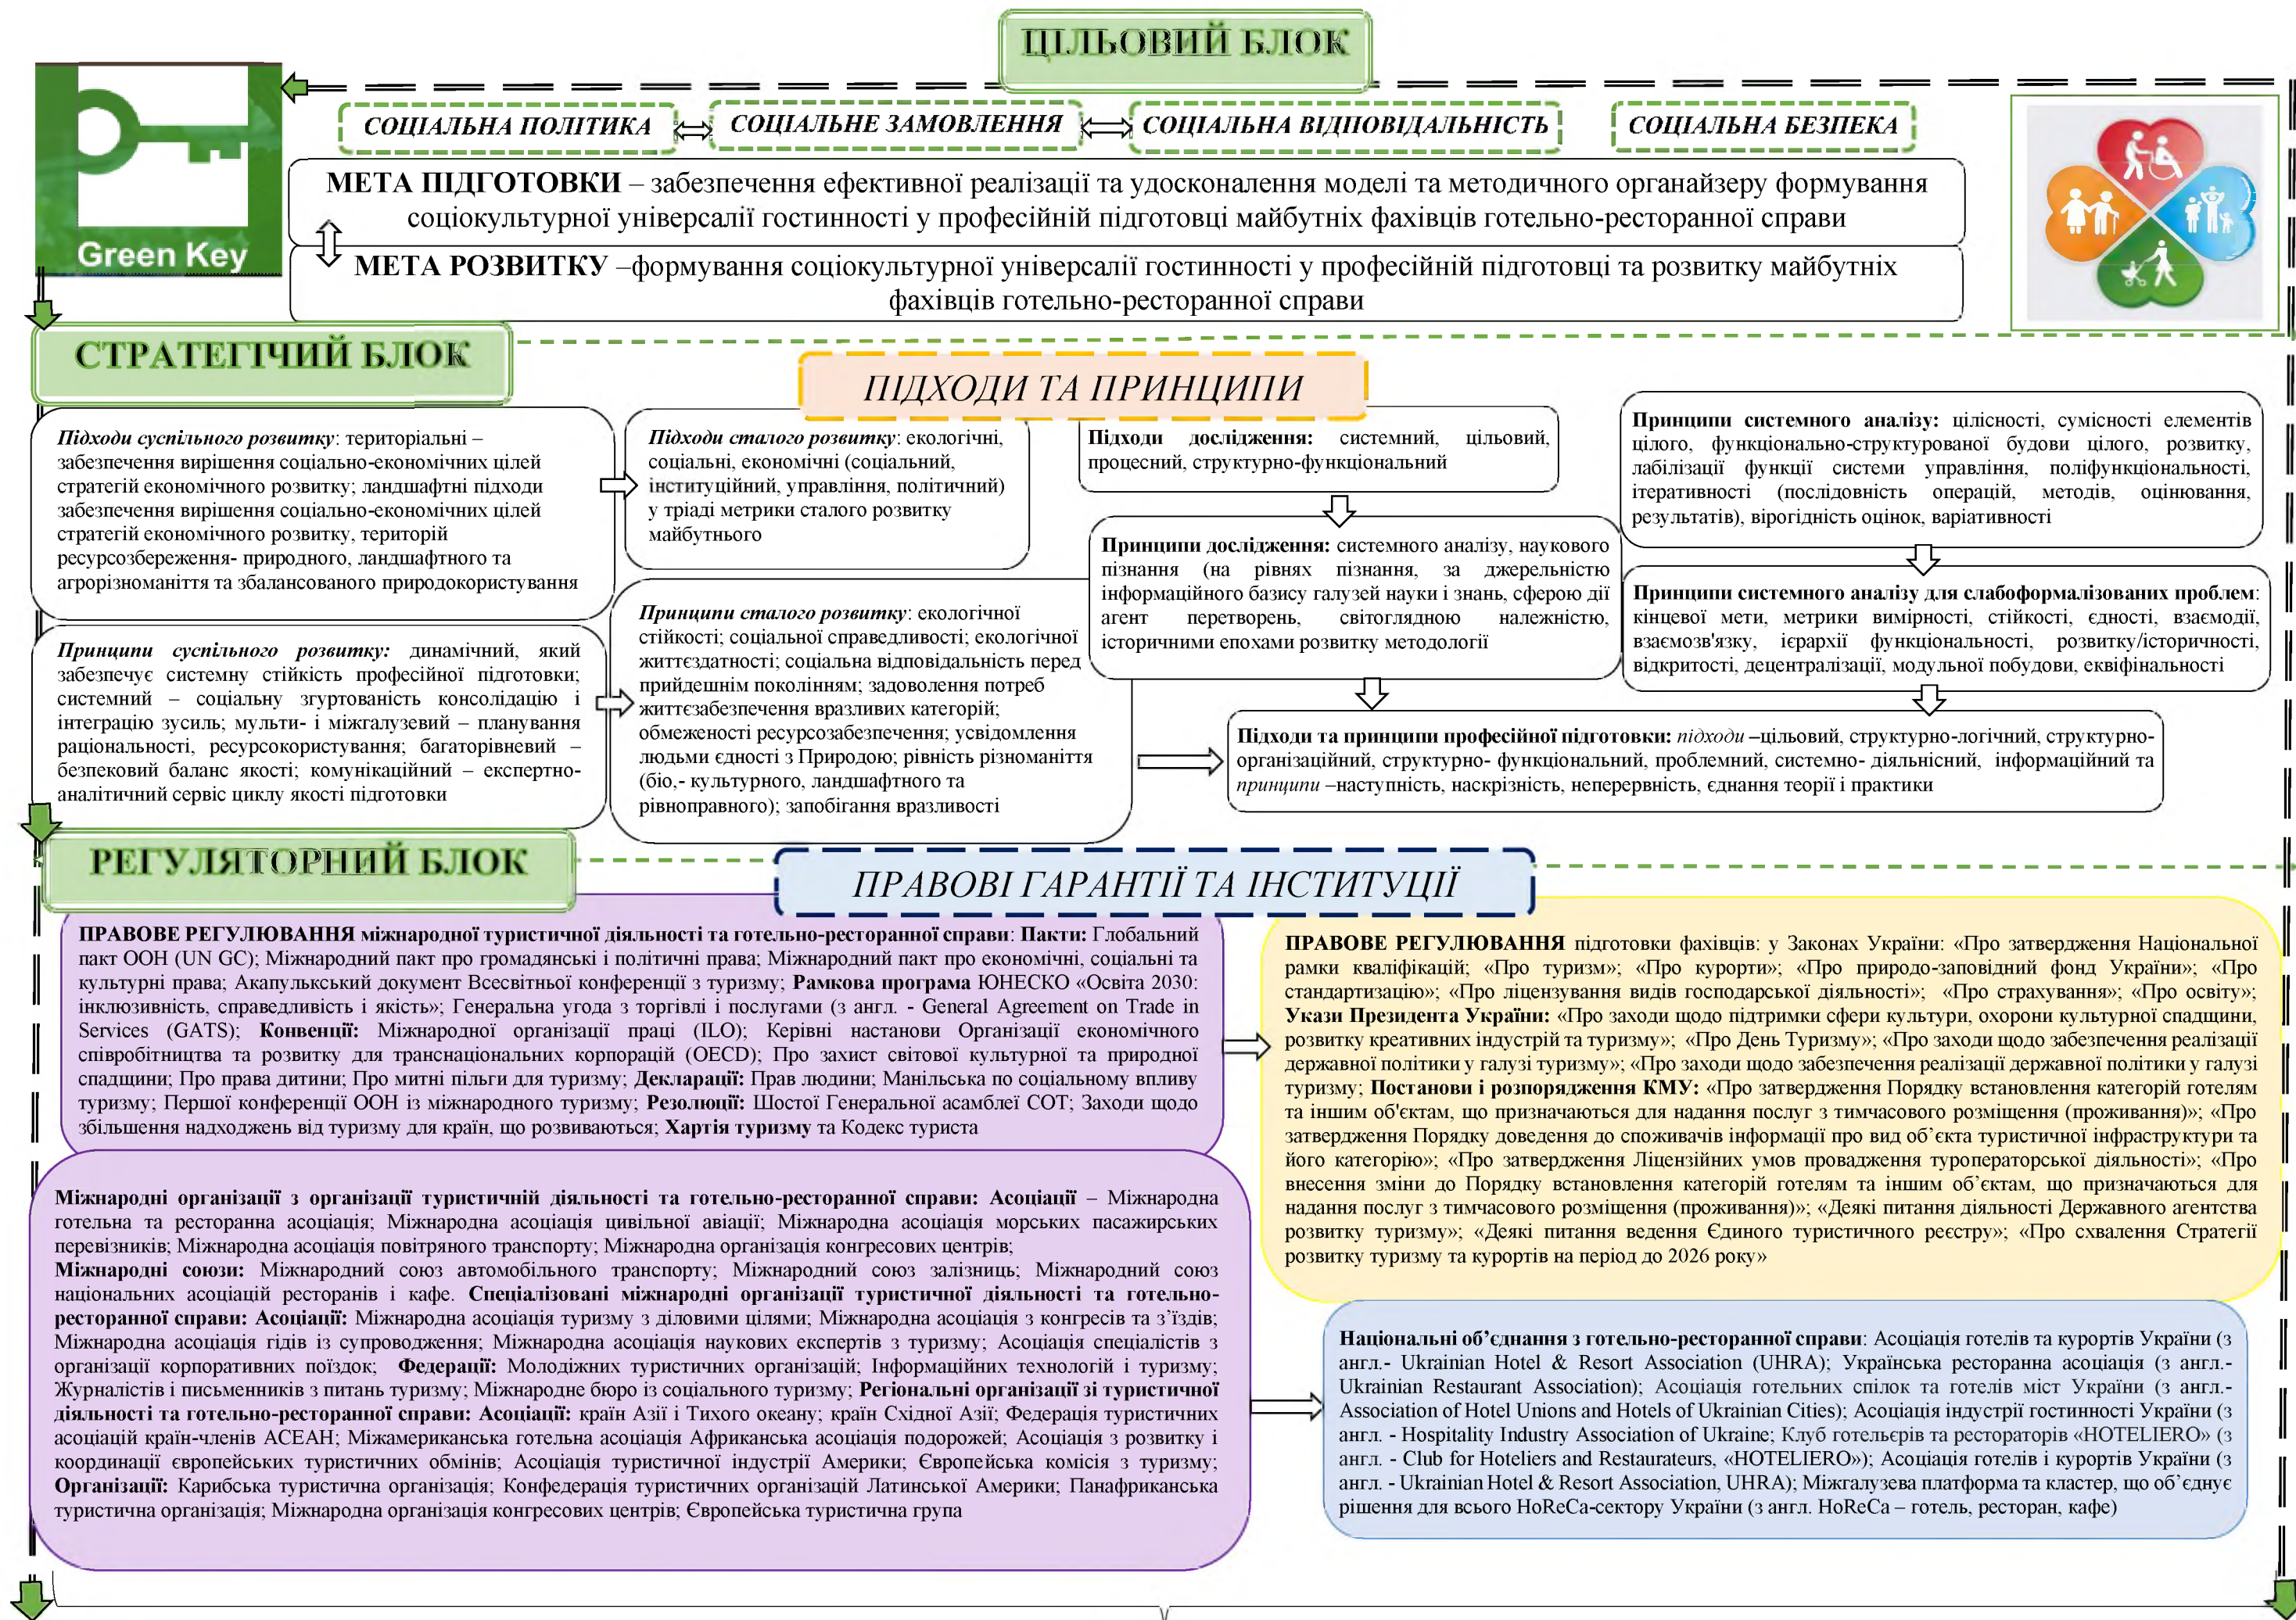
ЦІЛЬОВИЙ БЛОК

Green Key

СОЦІАЛЬНА ПОЛІТИКА

СОЦІАЛЬНЕ ЗАМОВЛЕННЯ

СОЦІАЛЬНА ВІДПОВІДАЛЬНІСТЬ

СОЦІАЛЬНА БЕЗПЕКА

МЕТА ПІДГОТОВКИ – забезпечення ефективної реалізації та удосконалення моделі та методичного органайзеру формування соціокультурної універсалії гостинності у професійній підготовці майбутніх фахівців готельно-ресторанної справи

МЕТА РОЗВИТКУ –формування соціокультурної універсалії гостинності у професійній підготовці та розвитку майбутніх фахівців готельно-ресторанної справи

СТРАТЕГІЧНИЙ БЛОК

ПІДХОДИ ТА ПРИНЦИПИ

Підходи суспільного розвитку: територіальні – забезпечення вирішення соціально-економічних цілей стратегій економічного розвитку; ландшафтні підходи забезпечення вирішення соціально-економічних цілей стратегій економічного розвитку, територій ресурсозбереження- природного, ландшафтного та агрорізноманіття та збалансованого природокористування

Підходи сталого розвитку: екологічні, соціальні, економічні (соціальний, інституційний, управління, політичний) у тріаді метрики сталого розвитку майбутнього

Підходи дослідження: системний, цільовий, процесний, структурно-функціональний

Принципи системного аналізу: цілісності, сумісності елементів цілого, функціонально-структурованої будови цілого, розвитку, лабілізації функції системи управління, поліфункціональності, ітеративності (послідовність операцій, методів, оцінювання, результатів), вірогідність оцінок, варіативності

Принципи дослідження: системного аналізу, наукового пізнання (на рівнях пізнання, за джерельністю інформаційного базису галузей науки і знань, сферою дії агент перетворень, світоглядною належністю, історичними епохами розвитку методології

Принципи системного аналізу для слабоформалізованих проблем: кінцевої мети, метрики вимірності, стійкості, єдності, взаємодії, взаємозв'язку, ієрархії функціональності, розвитку/історичності, відкритості, децентралізації, модульної побудови, еквіфінальності

Принципи суспільного розвитку: динамічний, який забезпечує системну стійкість професійної підготовки; системний – соціальну згуртованість консолідацію і інтеграцію зусиль; мульти- і міжгалузевий – планування раціональності, ресурсокористування; багаторівневий – безпековий баланс якості; комунікаційний – експертно-аналітичний сервіс циклу якості підготовки

Принципи сталого розвитку: екологічної стійкості; соціальної справедливості; екологічної життєздатності; соціальна відповідальність перед прийдешнім поколінням; задоволення потреб життєзабезпечення вразливих категорій; обмеженості ресурсозабезпечення; усвідомлення людьми єдності з Природою; рівність різноманіття (біо,- культурного, ландшафтного та рівноправного); запобігання вразливості

Підходи та принципи професійної підготовки: підходи –цільовий, структурно-логічний, структурно-організаційний, структурно- функціональний, проблемний, системно- діяльнісний, інформаційний та принципи –наступність, наскрізність, неперервність, єднання теорії і практики

РЕГУЛЯТОРНИЙ БЛОК

ПРАВОВІ ГАРАНТІЇ ТА ІНСТИТУЦІЇ

ПРАВОВЕ РЕГУЛЮВАННЯ міжнародної туристичної діяльності та готельно-ресторанної справи: Пакти: Глобальний пакт ООН (UN GC); Міжнародний пакт про громадянські і політичні права; Міжнародний пакт про економічні, соціальні та культурні права; Акапулькський документ Всесвітньої конференції з туризму; Рамкова програма ЮНЕСКО «Освіта 2030: інклюзивність, справедливість і якість»; Генеральна угода з торгівлі і послугами (з англ. - General Agreement on Trade in Services (GATS); Конвенції: Міжнародної організації праці (ILO); Керівні настанови Організації економічного співробітництва та розвитку для транснаціональних корпорацій (OECD); Про захист світової культурної та природної спадщини; Про права дитини; Про митні пільги для туризму; Декларації: Прав людини; Манільська по соціальному впливу туризму; Першої конференції ООН із міжнародного туризму; Резолюції: Шостої Генеральної асамблеї СОТ; Заходи щодо збільшення надходжень від туризму для країн, що розвиваються; Хартія туризму та Кодекс туриста

ПРАВОВЕ РЕГУЛЮВАННЯ підготовки фахівців: у Законах України: «Про затвердження Національної рамки кваліфікацій; «Про туризм»; «Про курорти»; «Про природо-заповідний фонд України»; «Про стандартизацію»; «Про ліцензування видів господарської діяльності»; «Про страхування»; «Про освіту»; Укази Президента України: «Про заходи щодо підтримки сфери культури, охорони культурної спадщини, розвитку креативних індустрій та туризму»; «Про День Туризму»; «Про заходи щодо забезпечення реалізації державної політики у галузі туризму»; «Про заходи щодо забезпечення реалізації державної політики у галузі туризму; Постанови і розпорядження КМУ: «Про затвердження Порядку встановлення категорій готелям та іншим об'єктам, що призначаються для надання послуг з тимчасового розміщення (проживання)»; «Про затвердження Порядку доведення до споживачів інформації про вид об'єкта туристичної інфраструктури та його категорію»; «Про затвердження Ліцензійних умов провадження туроператорської діяльності»; «Про внесення зміни до Порядку встановлення категорій готелям та іншим об'єктам, що призначаються для надання послуг з тимчасового розміщення (проживання)»; «Деякі питання діяльності Державного агентства розвитку туризму»; «Деякі питання ведення Єдиного туристичного реєстру»; «Про схвалення Стратегії розвитку туризму та курортів на період до 2026 року»

Міжнародні організації з організації туристичній діяльності та готельно-ресторанної справи: Асоціації – Міжнародна готельна та ресторанна асоціація; Міжнародна асоціація цивільної авіації; Міжнародна асоціація морських пасажирських перевізників; Міжнародна асоціація повітряного транспорту; Міжнародна організація конгресових центрів;
Міжнародні союзи: Міжнародний союз автомобільного транспорту; Міжнародний союз залізниць; Міжнародний союз національних асоціацій ресторанів і кафе. Спеціалізовані міжнародні організації туристичної та готельно-ресторанної справи: Асоціації: Міжнародна асоціація туризму з діловими цілями; Міжнародна асоціація з конгресів та з'їздів; Міжнародна асоціація гідів із супроводження; Міжнародна асоціація наукових експертів з туризму; Асоціація спеціалістів з організації корпоративних поїздок; Федерації: Молодіжних туристичних організацій; Інформаційних технологій і туризму; Журналістів і письменників з питань туризму; Міжнародне бюро із соціального туризму; Регіональні організації зі туристичної діяльності та готельно-ресторанної справи: Асоціації: країн Азії і Тихого океану; країн Східної Азії; Федерація туристичних асоціацій країн-членів АСЕАН; Міжамериканська готельна асоціація Африканська асоціація подорожей; Асоціація з розвитку і координації європейських туристичних обмінів; Асоціація туристичної індустрії Америки; Європейська комісія з туризму; Організації: Карибська туристична організація; Конфедерація туристичних організацій Латинської Америки; Панафриканська туристична організація; Міжнародна організація конгресових центрів; Європейська туристична група

Національні об'єднання з готельно-ресторанної справи: Асоціація готелів та курортів України (з англ.- Ukrainian Hotel & Resort Association (UHRA); Українська ресторанна асоціація (з англ.- Ukrainian Restaurant Association); Асоціація готельних спілок та готелів міст України (з англ.- Association of Hotel Unions and Hotels of Ukrainian Cities); Асоціація індустрії гостинності України (з англ. - Hospitality Industry Association of Ukraine; Клуб готельєрів та рестораторів «HOTELIERO» (з англ. - Club for Hoteliers and Restaurateurs, «HOTELIERO»); Асоціація готелів і курортів України (з англ. - Ukrainian Hotel & Resort Association, UHRA); Міжгалузева платформа та кластер, що об'єднує рішення для всього HoReCa-сектору України (з англ. HoReCa – готель, ресторан, кафе)